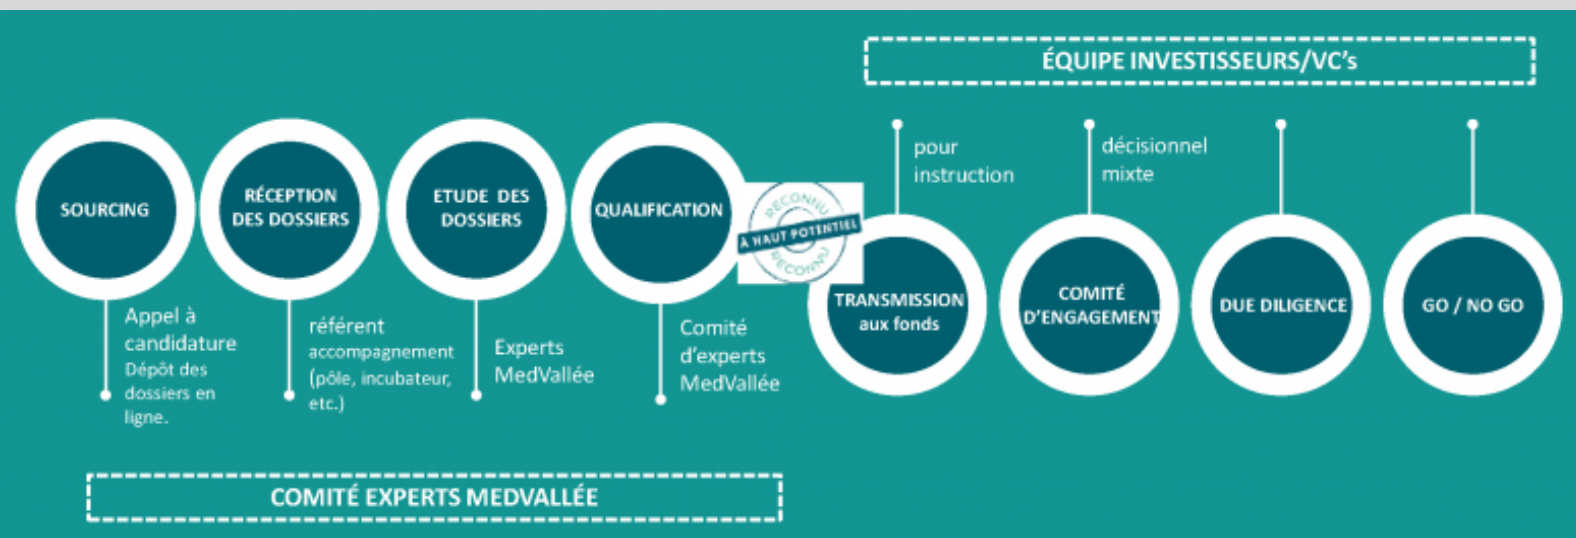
ÉQUIPE INVESTISSEURS/VC's

SOURCING

Appel à candidature Dépôt des dossiers en ligne.

RÉCEPTION DES DOSSIERS

référent accompagnement (pôle, incubateur, etc.)

ETUDE DES DOSSIERS

Experts MedVallée

QUALIFICATION

Comité d'experts MedVallée

RECONNU À HAUT POTENTIEL RECONNU

pour instruction

TRANSMISSION aux fonds

décisionnel mixte

COMITÉ D'ENGAGEMENT

DUE DILIGENCE

GO / NO GO

COMITÉ EXPERTS MEDVALLÉE